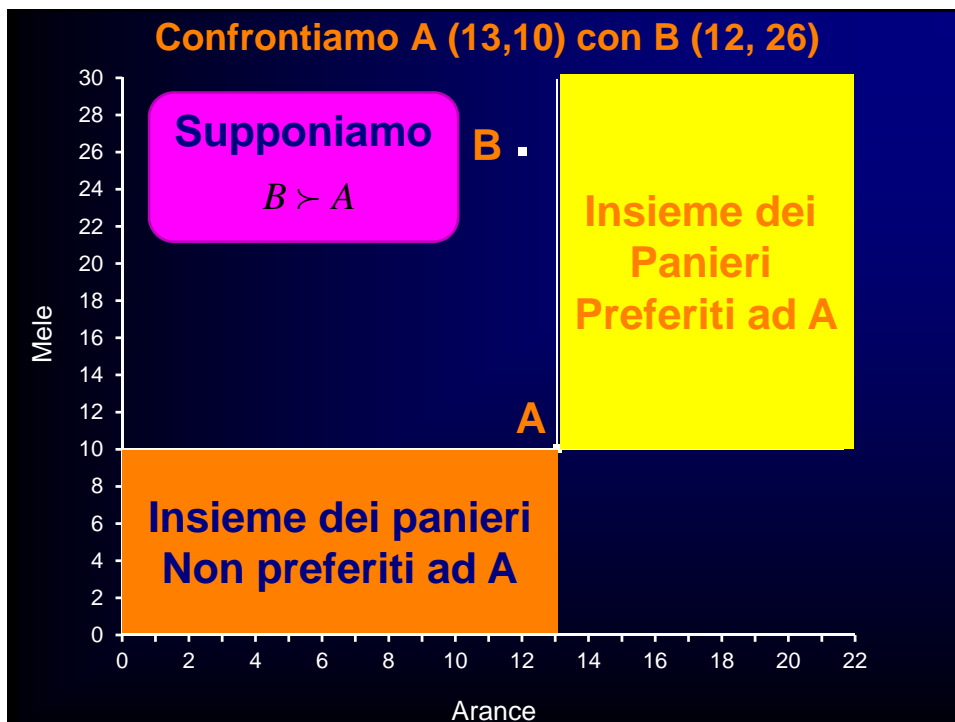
Confrontiamo A (13,10) con B (12, 26)

Supponiamo

$B \succ A$

B

Insieme dei Panieri Preferiti ad A

A

Insieme dei panieri Non preferiti ad A

Mele

30
28
26
24
22
20
18
16
14
12
10
8
6
4
2
0

0 2 4 6 8 10 12 14 16 18 20 22

Arance